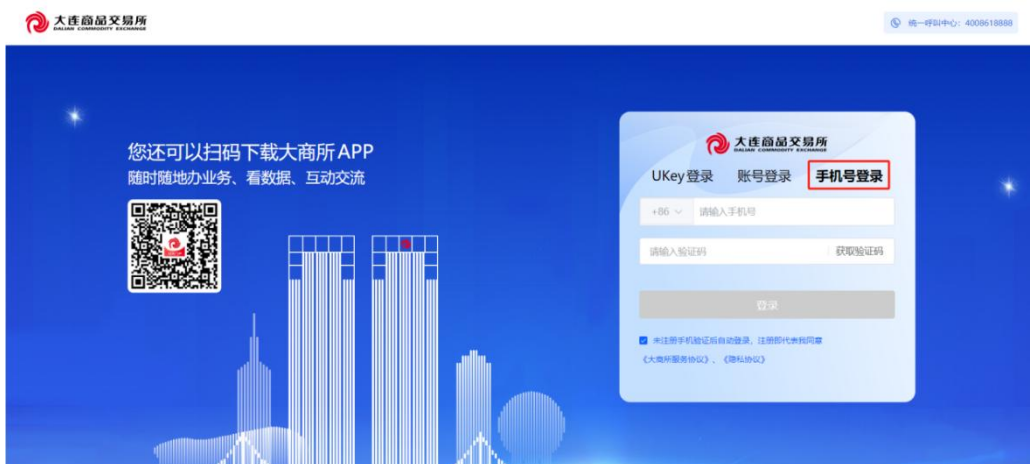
大连商品交易所
DALIAN COMMODITY EXCHANGE

统一呼叫中心：4008618888

您还可以扫码下载大商所APP
随时随地办业务、看数据、互动交流

大连商品交易所
DALIAN COMMODITY EXCHANGE

UKey登录 账号登录 手机号登录

+86 请输入手机号

请输入验证码 获取验证码

登录

未注册手机验证后自动登录，注册即代表我同意《大商所服务协议》、《隐私协议》